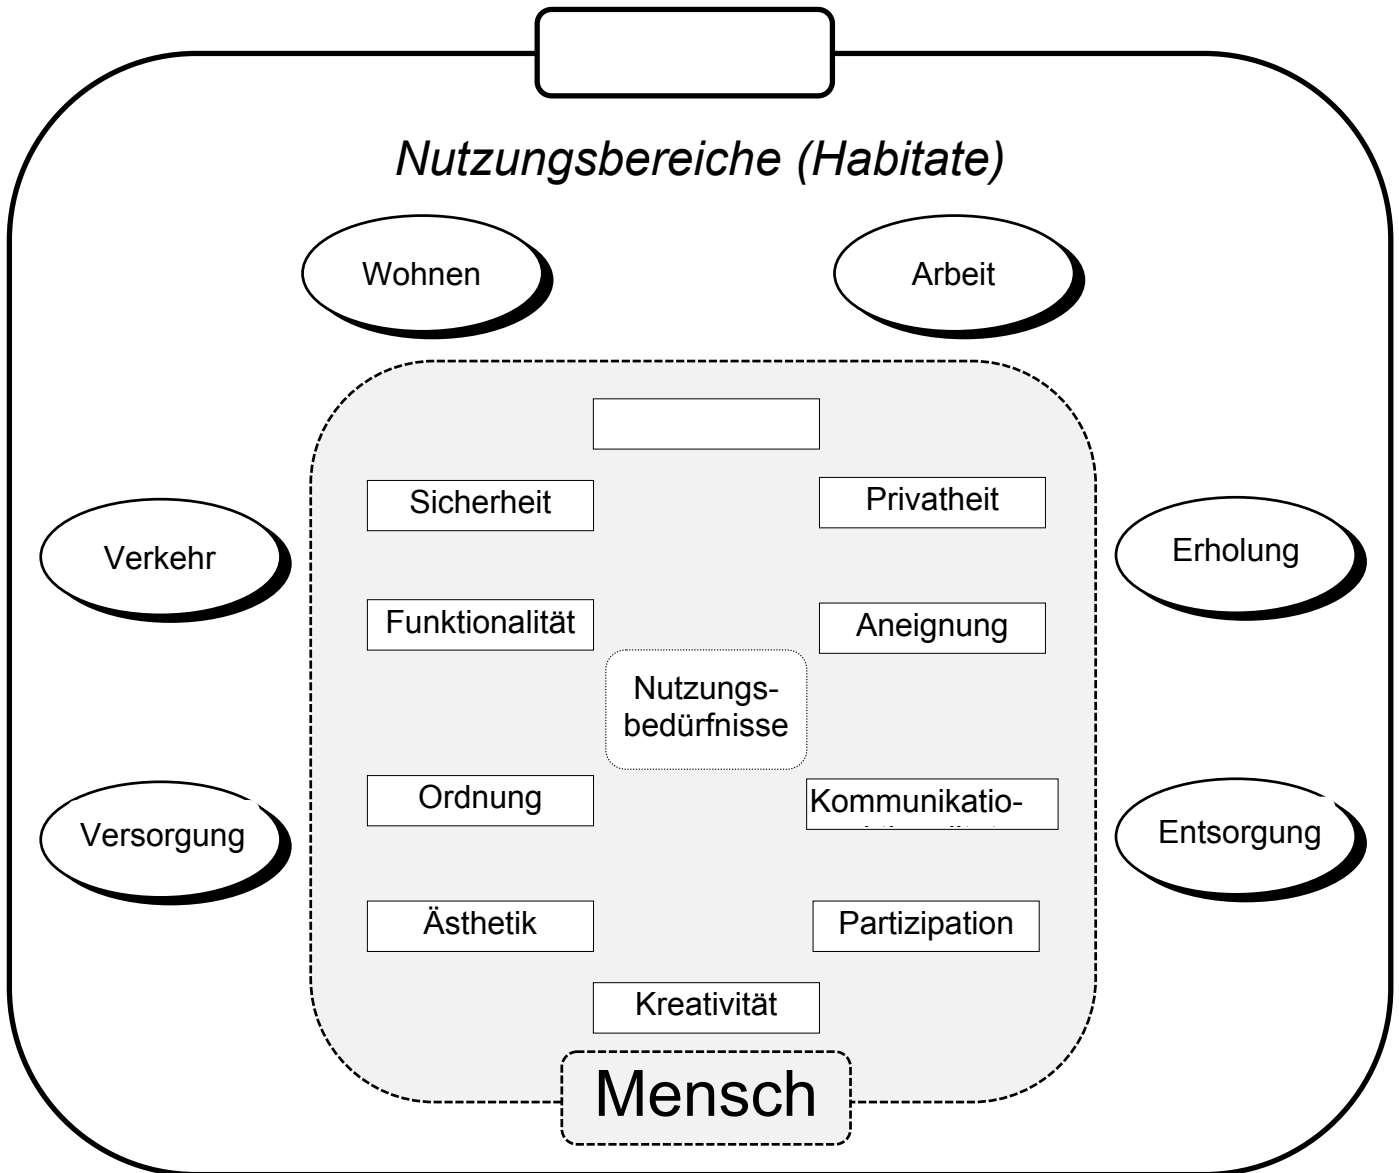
Nutzungsbereiche (Habitate)

Wohnen

Arbeit

Sicherheit

Privatheit

Verkehr

Erholung

Funktionalität

Aneignung

Nutzungsbedürfnisse

Ordnung

Kommunikatio- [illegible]

Versorgung

Entsorgung

Ästhetik

Partizipation

Kreativität

Mensch